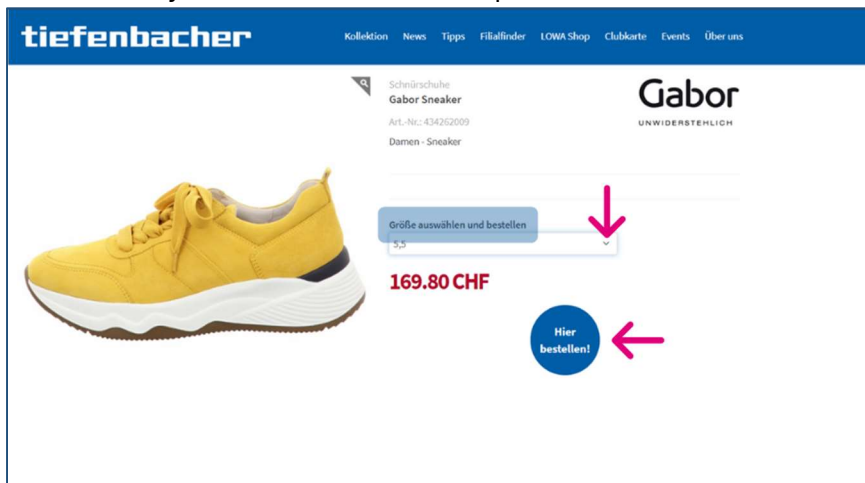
tiefenbacher

Kollektion News Tipps Filialfinder LOWA Shop Clubkarte Events Über uns

Schnürschuhe
Gabor Sneaker
Art.-Nr.: 434262009
Damen - Sneaker

Gabor
UNWIDERSTEHLICH

Größe auswählen und bestellen
5,5

169.80 CHF

Hier bestellen!